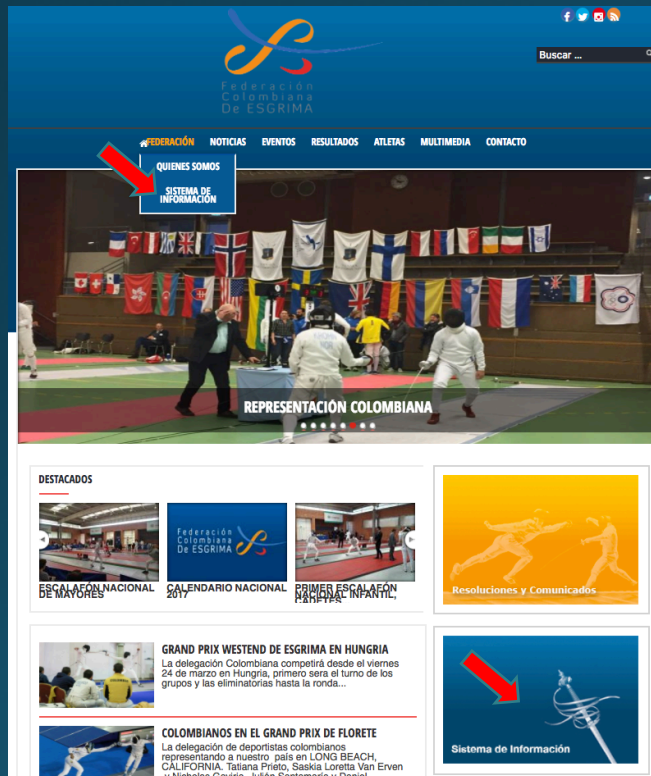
Federación Colombiana De ESGRIMA

Buscar ...

FEDERACIÓN NOTICIAS EVENTOS RESULTADOS ATLETAS MULTIMEDIA CONTACTO

QUIENES SOMOS

SISTEMA DE INFORMACIÓN

REPRESENTACIÓN COLOMBIANA

DESTACADOS

ESCALAFÓN NACIONAL DE MAYORES

Federación Colombiana De ESGRIMA

CALENDARIO NACIONAL 2017

PRIMER ESCALAFÓN NACIONAL INFANTIL, CADETES

Resoluciones y Comunicados

GRAND PRIX WESTEND DE ESGRIMA EN HUNGRIA

La delegación Colombiana competirá desde el viernes 24 de marzo en Hungría, primero sera el turno de los grupos y las eliminatorias hasta la ronda...

COLOMBIANOS EN EL GRAND PRIX DE FLORETE

La delegación de deportistas colombianos representando a nuestro país en LONG BEACH, CALIFORNIA. Tatiana Prieto, Saskia Loretta Van Erven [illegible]

Sistema de Información